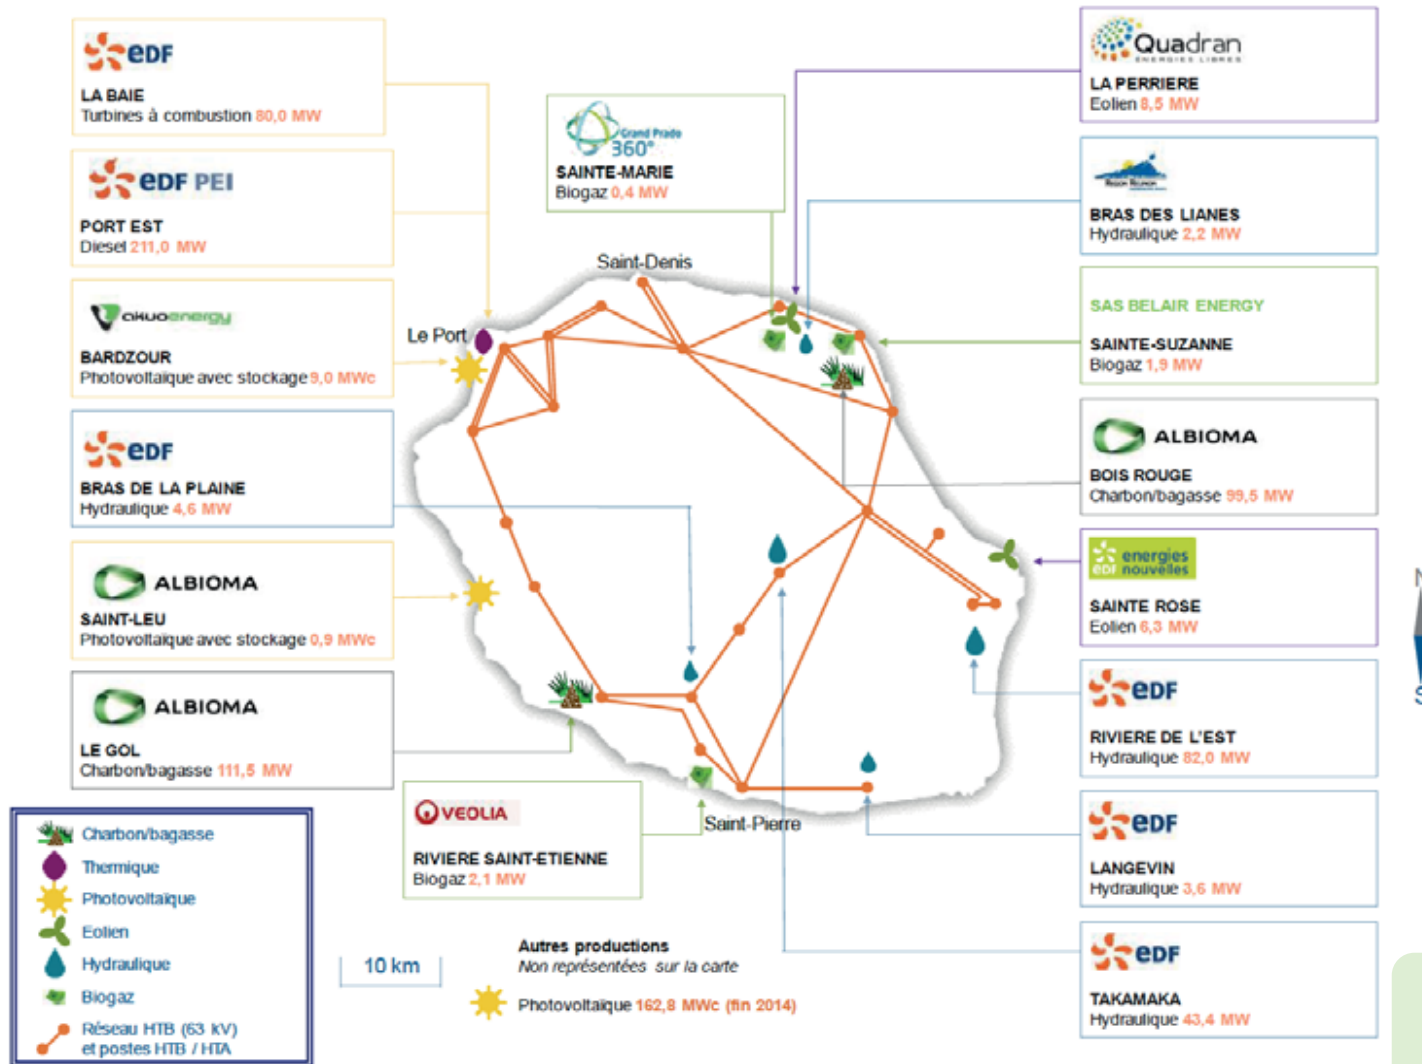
eDF
LA BAIE
Turbines à combustion 80,0 MW

eDF PEI
PORT EST
Diesel 211,0 MW

akuoenergy
BARDZOUR
Photovoltaïque avec stockage 9,0 MWc

eDF
BRAS DE LA PLAINE
Hydraulique 4,6 MW

ALBIOMA
SAINT-LEU
Photovoltaïque avec stockage 0,9 MWc

ALBIOMA
LE GOL
Charbon/bagasse 111,5 MW

Grand Prado 360°
SAINTE-MARIE
Biogaz 0,4 MW

Quadran
ÉNERGIES LIBRES
LA PERRIERE
Eolien 8,5 MW

BRAS DES LIANES
Hydraulique 2,2 MW

SAS BELAIR ENERGY
SAINTE-SUZANNE
Biogaz 1,9 MW

ALBIOMA
BOIS ROUGE
Charbon/bagasse 99,5 MW

energies nouvelles
SAINTE ROSE
Eolien 6,3 MW

eDF
RIVIERE DE L'EST
Hydraulique 82,0 MW

eDF
LANGEVIN
Hydraulique 3,6 MW

eDF
TAKAMAKA
Hydraulique 43,4 MW

Saint-Denis
Le Port
Saint-Pierre

VEOLIA
RIVIERE SAINT-ETIENNE
Biogaz 2,1 MW

Charbon/bagasse
Thermique
Photovoltaïque
Eolien
Hydraulique
Biogaz
Réseau HTB (63 kV) et postes HTB / HTA

10 km

Autres productions
Non représentées sur la carte
Photovoltaïque 162,8 MWc (fin 2014)